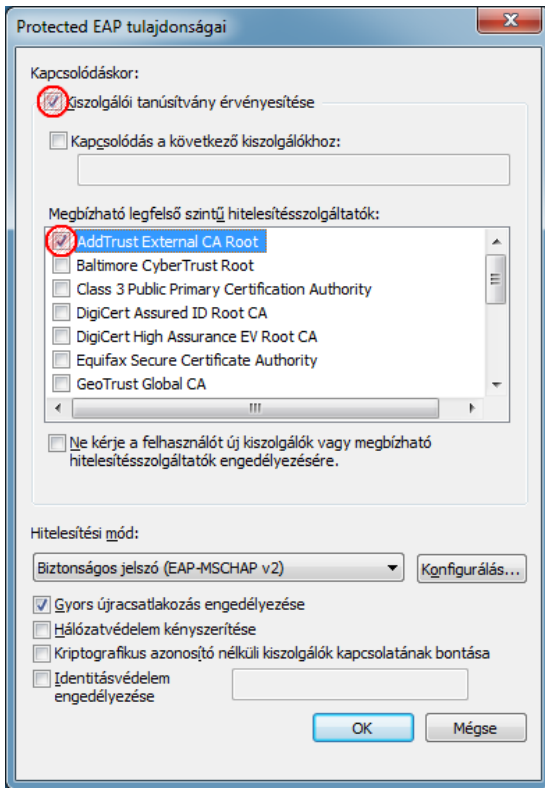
Protected EAP tulajdonságai

Kapcsolódáskor:

Kiszolgálói tanúsítvány érvényesítése

Kapcsolódás a következő kiszolgálókhoz:

Megbízható legfelső szintű hitelesítésszolgáltatók:

AddTrust External CA Root
Baltimore CyberTrust Root
Class 3 Public Primary Certification Authority
DigiCert Assured ID Root CA
DigiCert High Assurance EV Root CA
Equifax Secure Certificate Authority
GeoTrust Global CA

Ne kérje a felhasználót új kiszolgálók vagy megbízható hitelesítésszolgáltatók engedélyezésére.

Hitelesítési mód:

Biztonságos jelszó (EAP-MSCHAP v2)

Konfigurálás...

Gyors újracsatlakozás engedélyezése
Hálózatvédelem kényszerítése
Kriptografikus azonosító nélküli kiszolgálók kapcsolatának bontása
Identitásvédelem engedélyezése

OK
Mégse